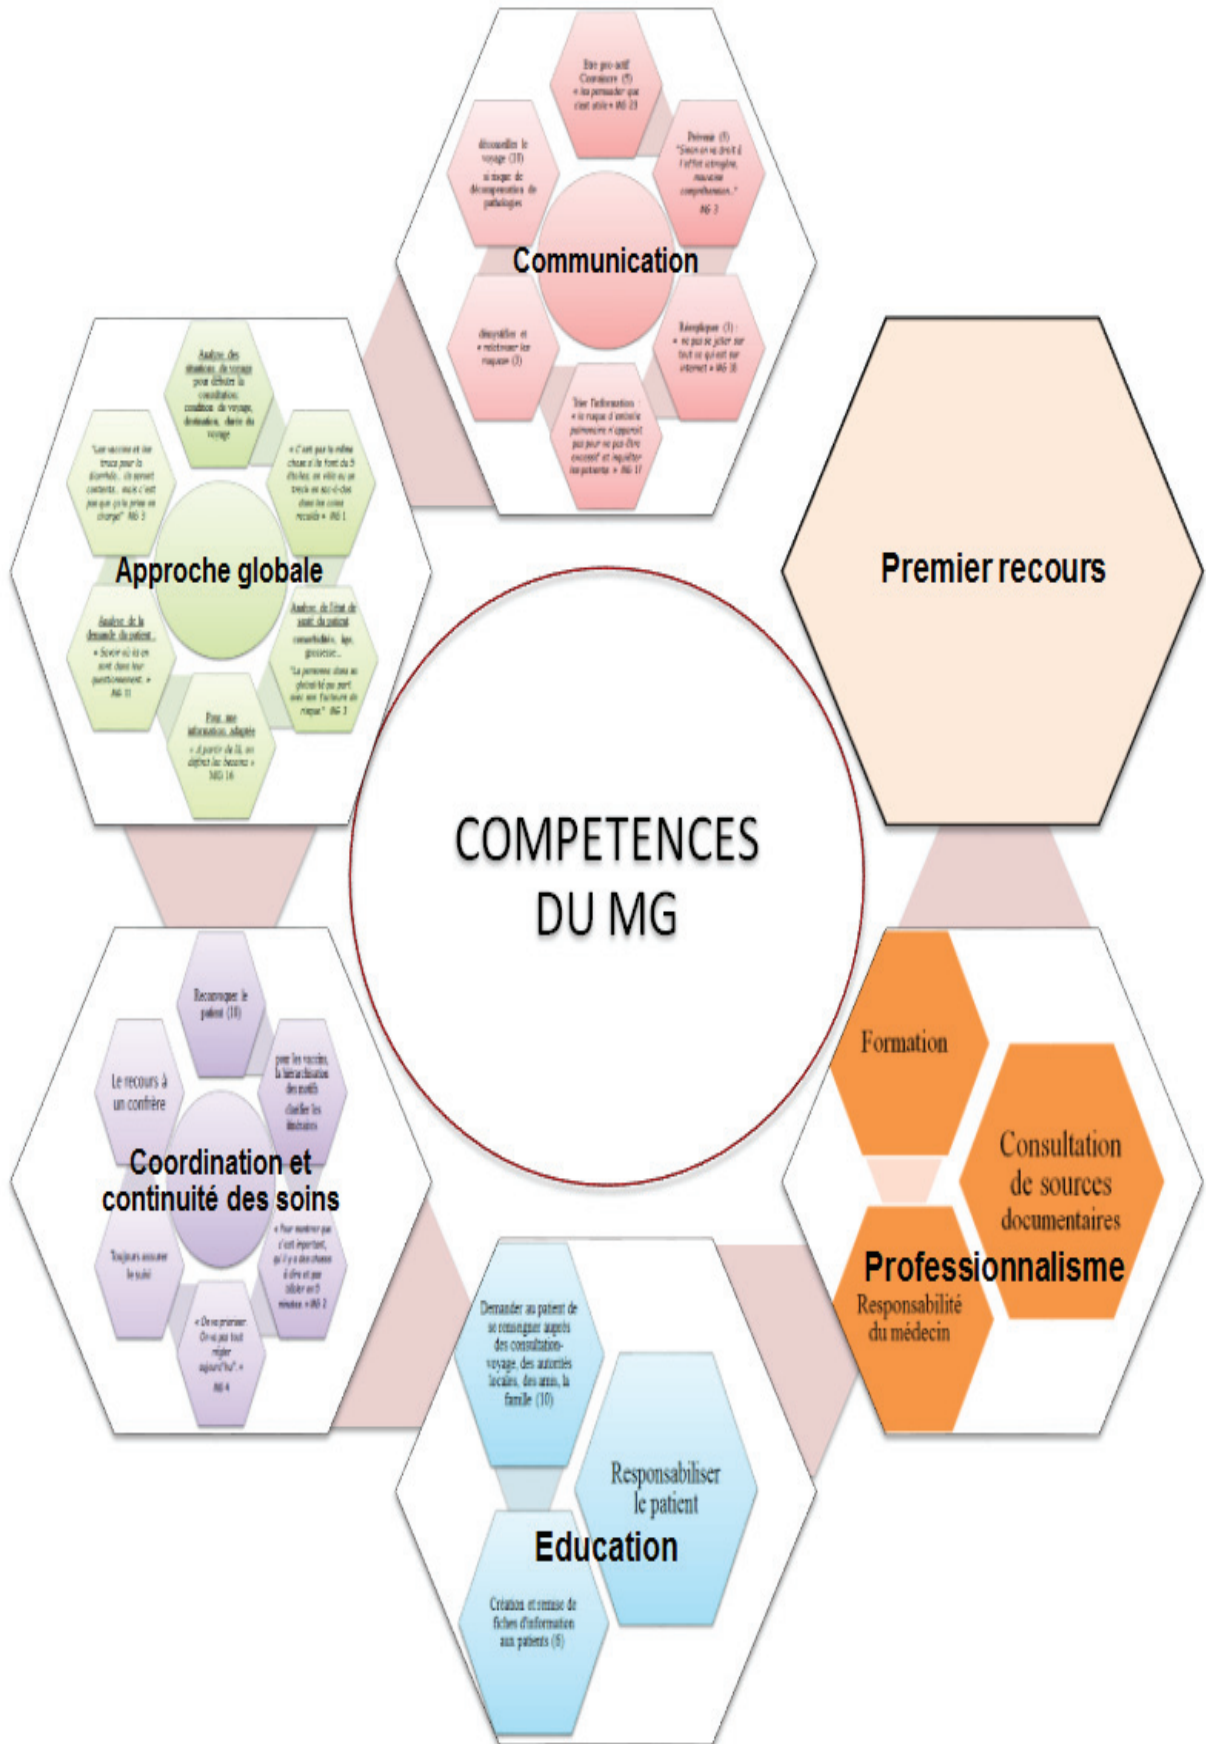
Etre pro-actif
Connaisse (5)
« les persuader que c'est utile » MG 23

Prévenir (5)
"Sinon on va droit à l'effet contraire, mauvaise compréhension..."
MG 3

dédramatiser le voyage (10)
si risque de décompensation de pathologies

Communication

démystifier et « relativiser les risques » (3)

Réexpliquer (3) :
« ne pas se jeter sur tout ce qu'il est sur internet » MG 18

Trier l'information :
« le risque d'embolie pulmonaire n'apparaît pas pour ne pas être excessif et inquiéter les patients » MG 17

Analyse des situations de voyage pour débuter la consultation: condition de voyage, destination, durée du voyage

"Les vaccins et les trucs pour la diarrhée... ils seront contents... mais c'est pas que ça la prise en charge" MG 5

« C'est pas la même chose si le font du 5 étoiles, en ville ou se trek en sac-à-dos dans les coins reculés » MG 1

Approche globale

Analyse de la demande du patient :
« Savoir où ils en sont dans leur questionnement. » MG 11

Analyse de l'état de santé du patient
comorbidités, âge, grossesse...
"La personne dans sa globalité qu'on part avec ses facteurs de risque." MG 3

Pour une information adaptée
« A partir de là, on définit les besoins » MG 16

Premier recours

COMPETENCES DU MG

Renseigner le patient (10)

Le recours à un confrère

pour les vaccins, la hiérarchisation des motifs
clarifier les itinéraires

Coordination et continuité des soins

Toujours assurer le suivi

« Pour montrer que c'est important, qu'il y a des choses à dire et pas bâcler en 5 minutes » MG 2

« On va prioriser. On va pas tout régler aujourd'hui. »
MG 4

Formation

Consultation de sources documentaires

Professionnalisme

Responsabilité du médecin

Demander au patient de se renseigner auprès des consultation-voyage, des autorités locales, des amis, la famille (10)

Responsabiliser le patient

Education

Création et remise de fiches d'information aux patients (6)